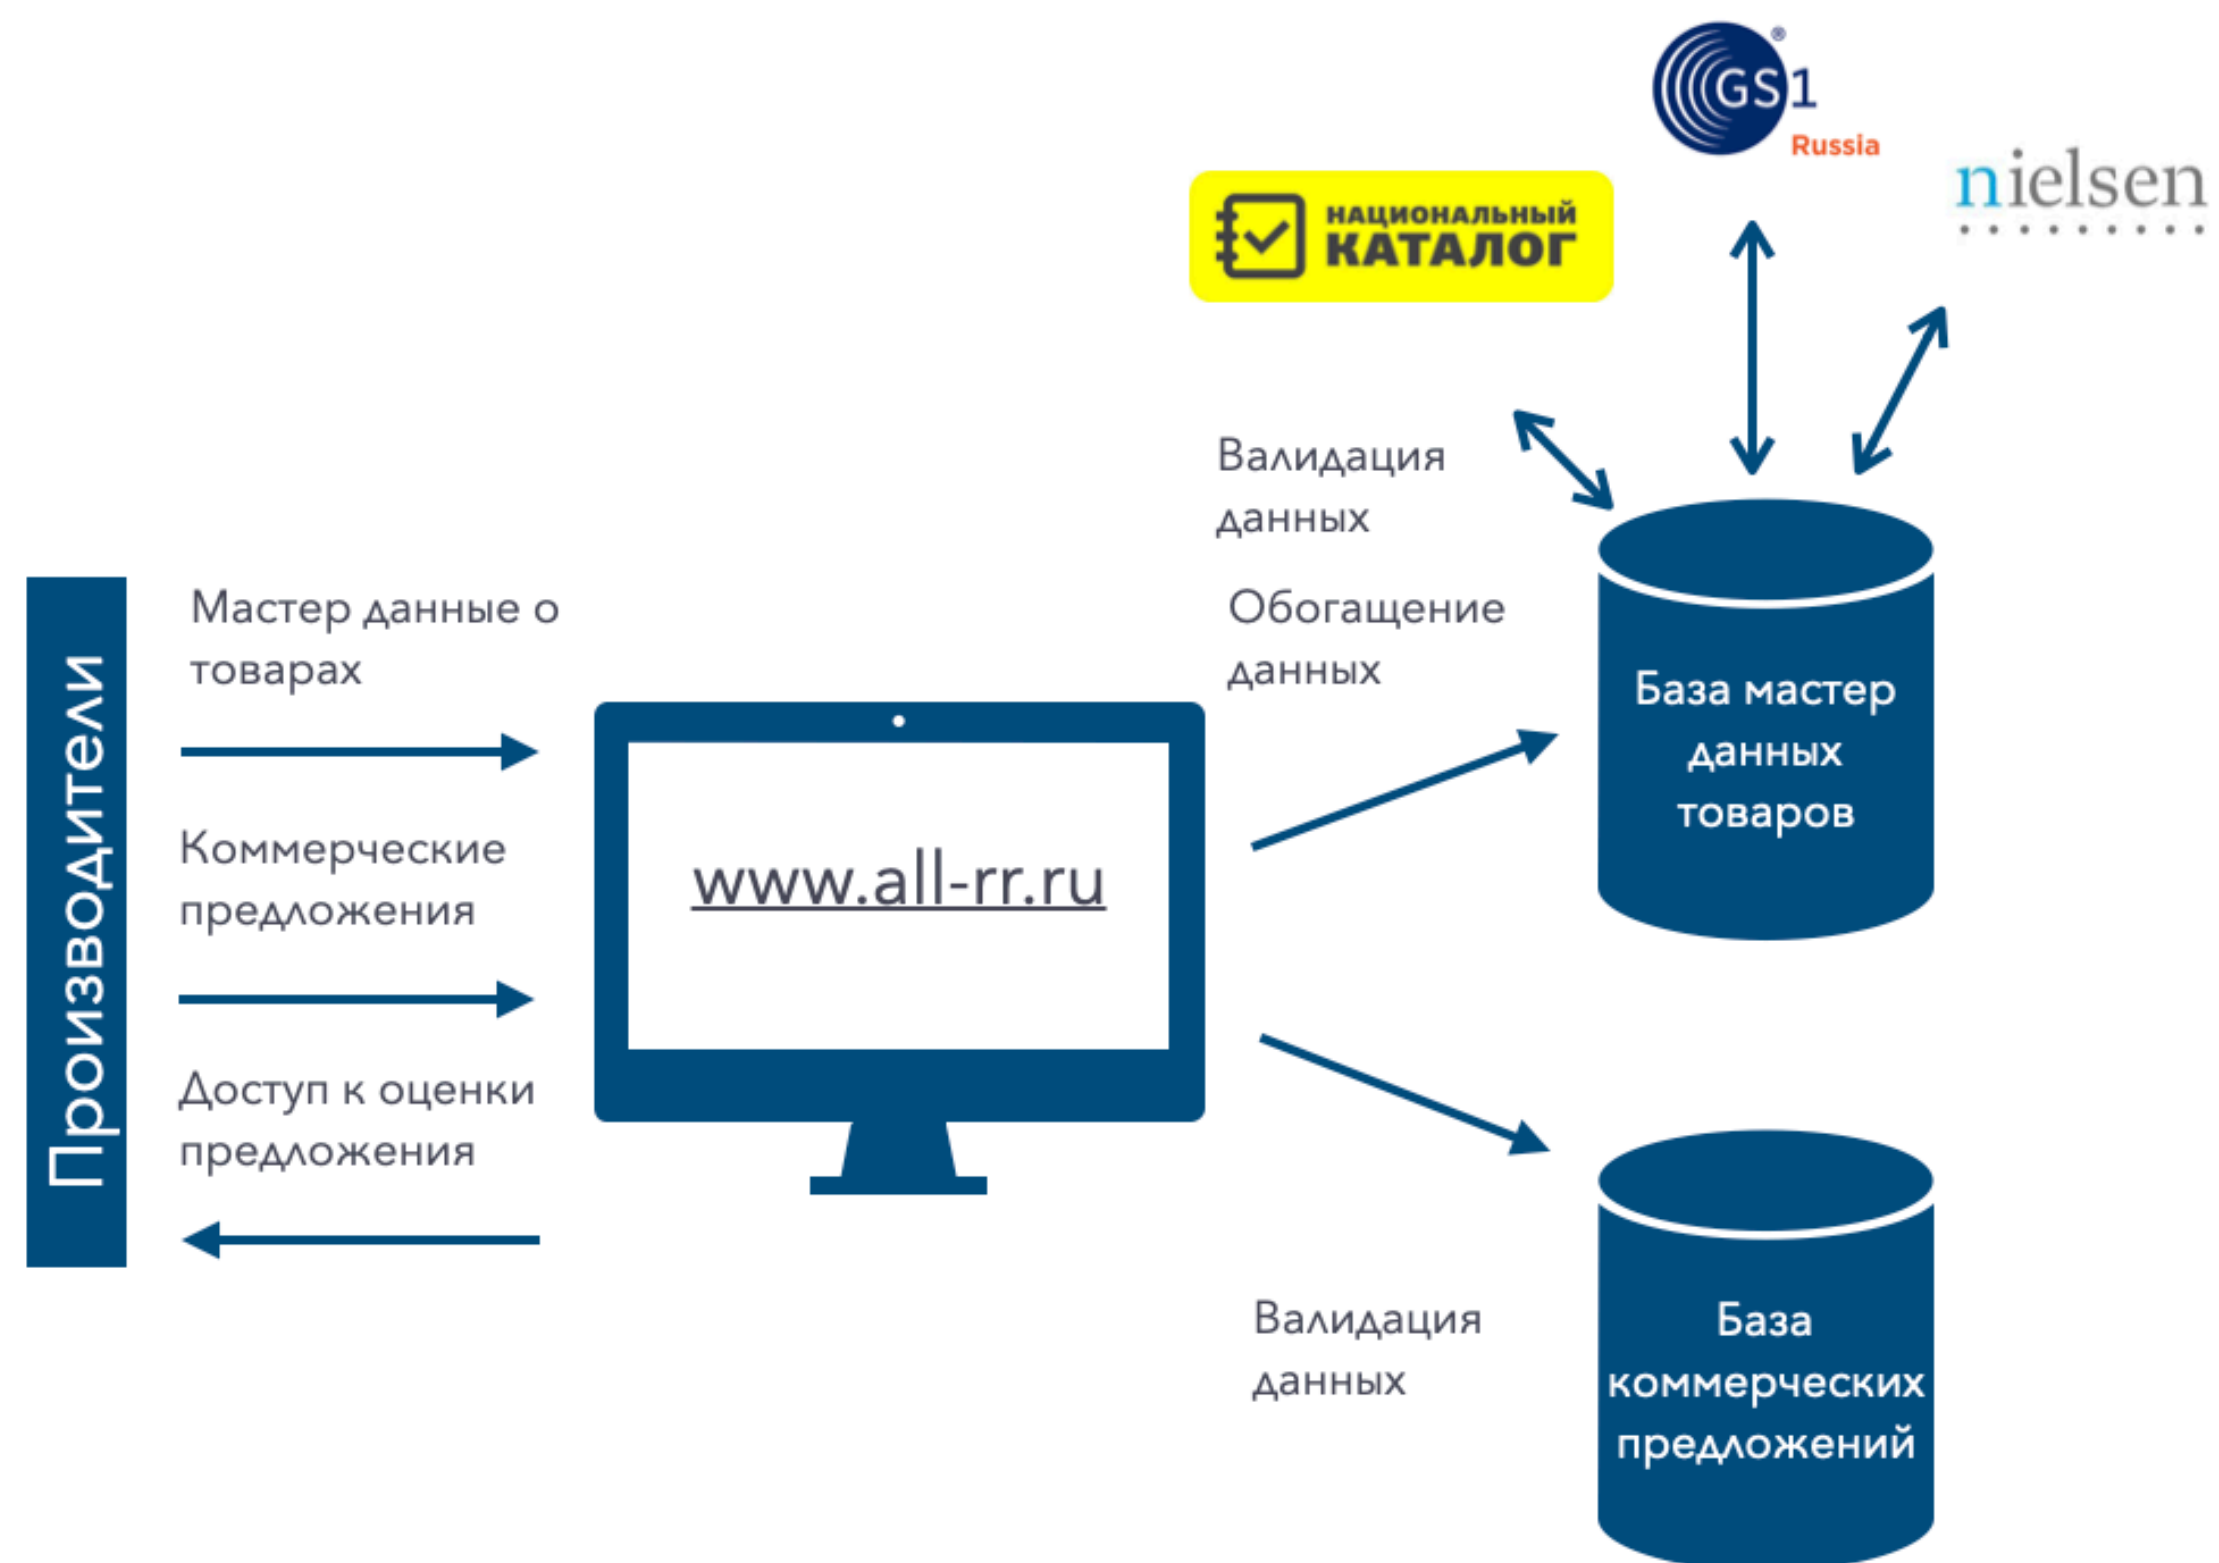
GS1 Russia

НАЦИОНАЛЬНЫЙ КАТАЛОГ

nielsen

Валидация данных

Обогащение данных

Производители

Мастер данные о товарах

Коммерческие предложения

Доступ к оценки предложения

www.all-rr.ru

База мастер данных товаров

Валидация данных

База коммерческих предложений